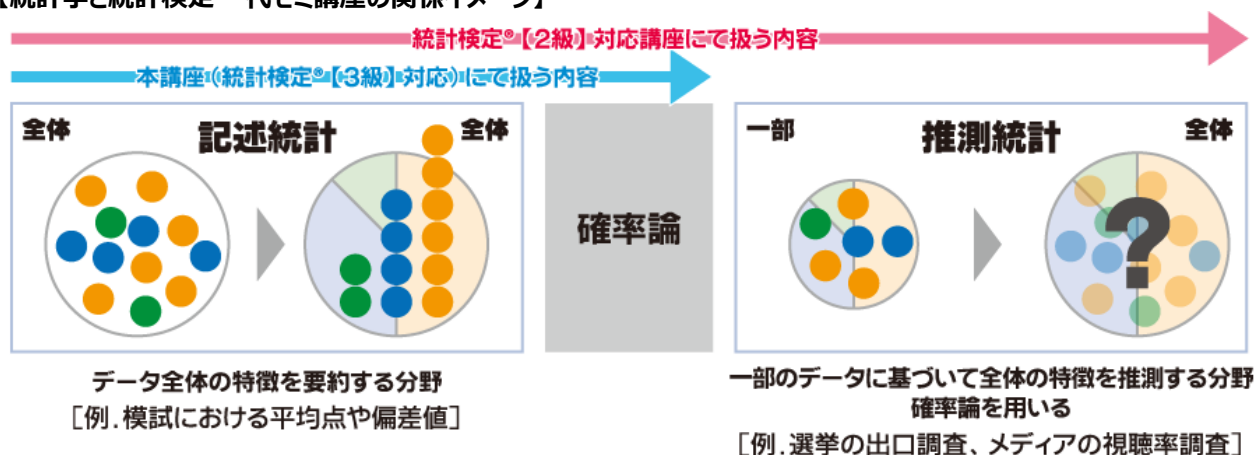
【統計学と統計検定 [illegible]講座の関係イメージ】

統計検定®【2級】対応講座にて扱う内容

本講座（統計検定®【3級】対応）にて扱う内容

全体

記述統計

全体

確率論

一部

推測統計

全体

?

データ全体の特徴を要約する分野
［例．模試における平均点や偏差値］

一部のデータに基づいて全体の特徴を推測する分野
確率論を用いる
［例．選挙の出口調査、メディアの視聴率調査］